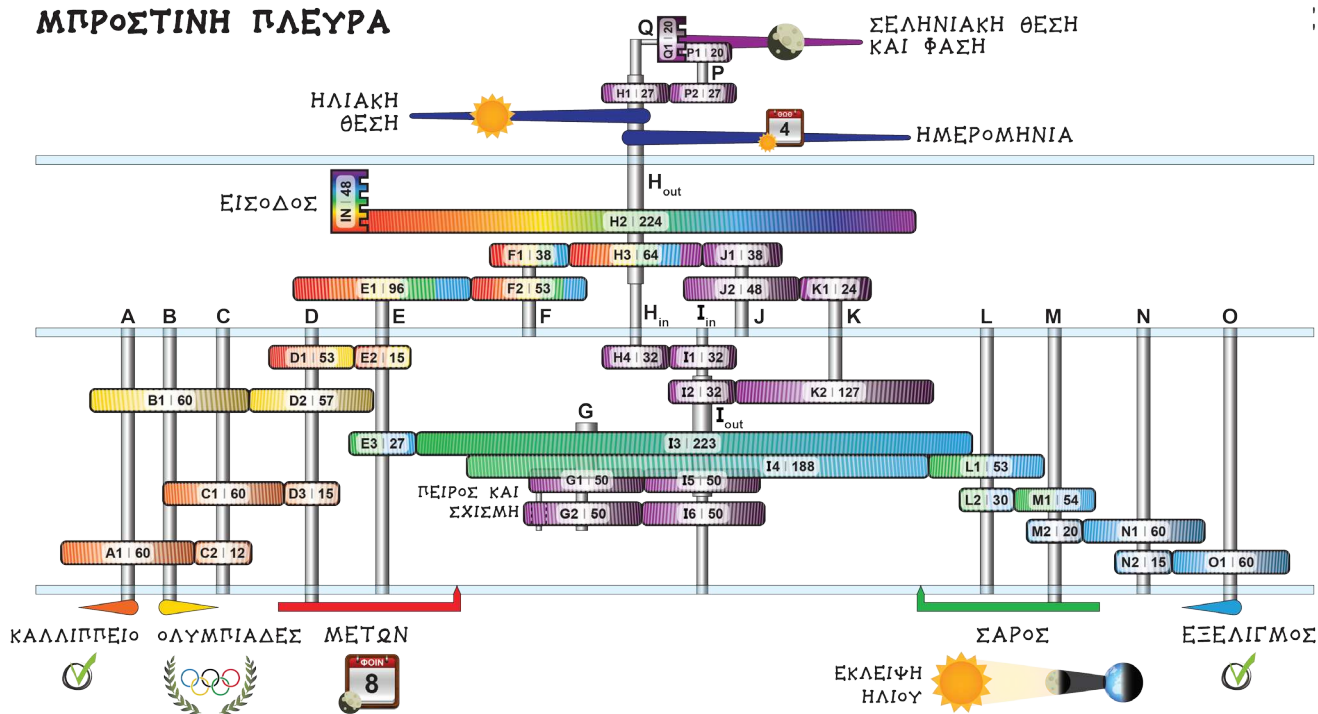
ΜΠΡΟΣΤΙΝΗ ΠΛΕΥΡΑ

Q
Q1 | 20
P1 | 20
P
ΣΕΛΗΝΙΑΚΗ ΘΕΣΗ ΚΑΙ ΦΑΣΗ

H1 | 27
P2 | 27
ΗΛΙΑΚΗ ΘΕΣΗ
ΘΩΘ
4
ΗΜΕΡΟΜΗΝΙΑ

$H_{out}$
ΕΙΣΟΔΟΣ
IN | 48
H2 | 224
F1 | 38
H3 | 64
J1 | 38
E1 | 96
F2 | 53
J2 | 48
K1 | 24

A B C D E F $H_{in}$ $I_{in}$ J K L M N O

D1 | 53
E2 | 15
H4 | 32
I1 | 32
I2 | 32
K2 | 127
B1 | 60
D2 | 57
G
$I_{out}$
E3 | 27
I3 | 223
I4 | 188
L1 | 53
C1 | 60
D3 | 15
G1 | 50
I5 | 50
ΠΕΙΡΟΣ ΚΑΙ ΣΧΙΣΜΗ
G2 | 50
I6 | 50
L2 | 30
M1 | 54
M2 | 20
N1 | 60
A1 | 60
C2 | 12
N2 | 15
O1 | 60

ΚΑΛΛΙΠΠΕΙΟ
ΟΛΥΜΠΙΑΔΕΣ
ΜΕΤΩΝ
ΦΟΙΝ
8
ΣΑΡΟΣ
ΕΞΕΛΙΓΜΟΣ
ΕΚΛΕΙΨΗ ΗΛΙΟΥ